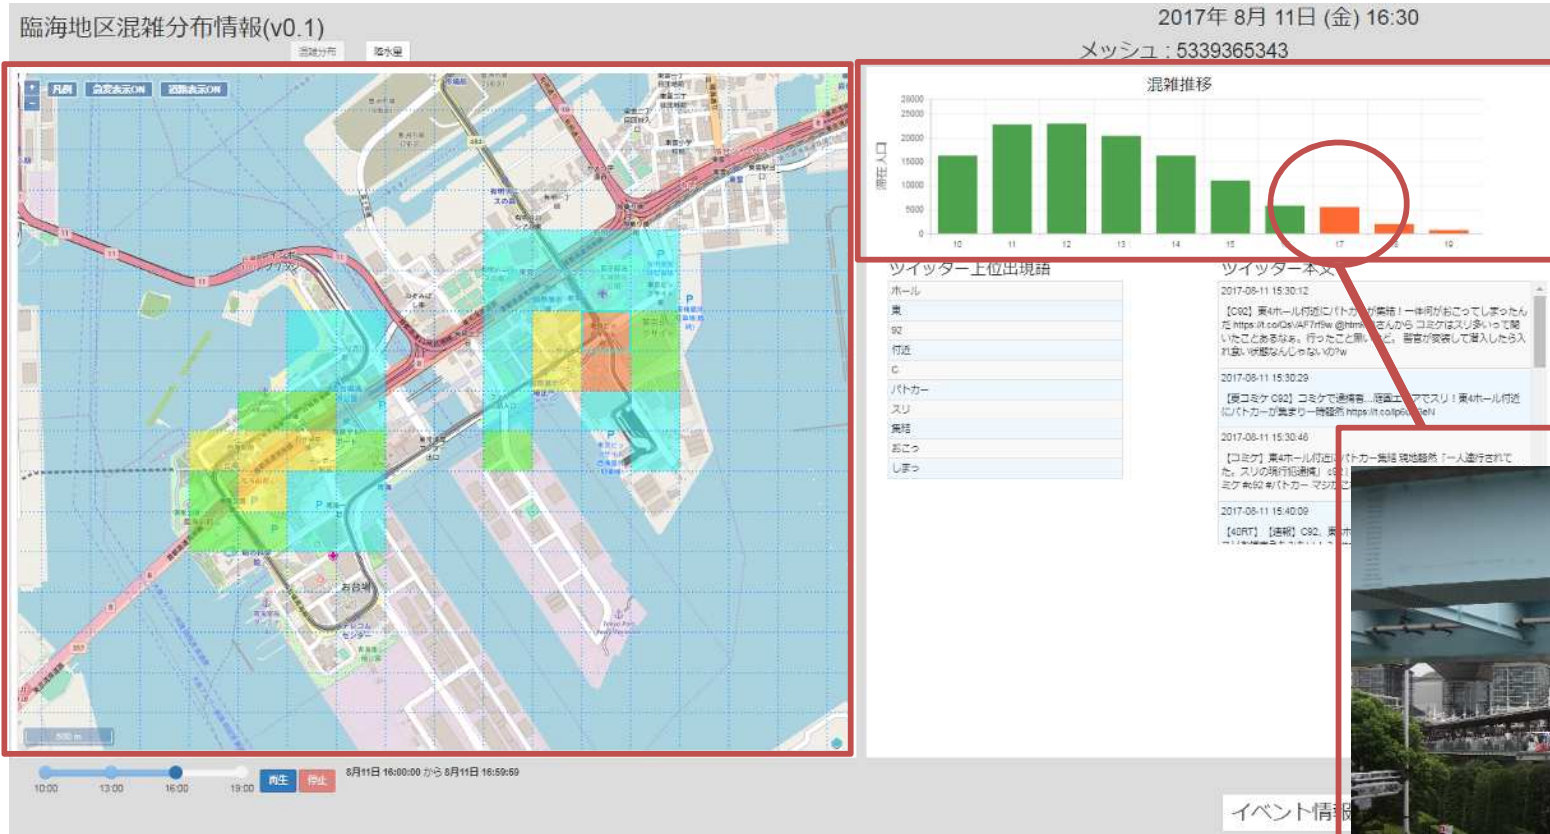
臨海地区混雑分布情報(v0.1)

混雑分布 降水量

2017年 8月 11日 (金) 16:30

メッシュ : 5339365343

凡例 点変表示ON 道路表示ON

お台場

500 m

混雑推移

滞在人口

| 25000 |
| 20000 |
| 15000 |
| 10000 |
| 5000 |
| 0 |

10 11 12 13 14 15 17 19

ツイッター上位出現語

| ホール |
| 東 |
| 92 |
| 付近 |
| c |
| パトカー |
| スリ |
| 集結 |
| おこつ |
| しまっ |

ツイッター本文

2017-08-11 15:30:12
【C92】東4ホール付近にパトカー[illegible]が集結！一体何がおこってしまったんだ https://t.co/DsVAF7rf9w @htm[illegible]さんから コミケはスリ多いって聞いたことあるなぁ。行ったこと無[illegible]ど。警官が変装して潜入したら入れ食い状態なんじゃないの?w

2017-08-11 15:30:29
【夏コミケ C92】コミケで逮捕者...現場エ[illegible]でスリ！東4ホール付近にパトカーが集まり一時騒然 https://t.co/p6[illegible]

2017-08-11 15:30:46
【コミケ】東4ホール付近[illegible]パトカー集結 現地騒然「一人連行されてた。スリの現行犯逮捕」 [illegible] ミケ #c92 #パトカー マジ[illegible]

2017-08-11 15:40:09
【40RT】【速報】C92、東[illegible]

10:00 13:00 16:00 19:00 再生 停止 8月11日 16:00:00 から 8月11日 16:59:59

イベント情報